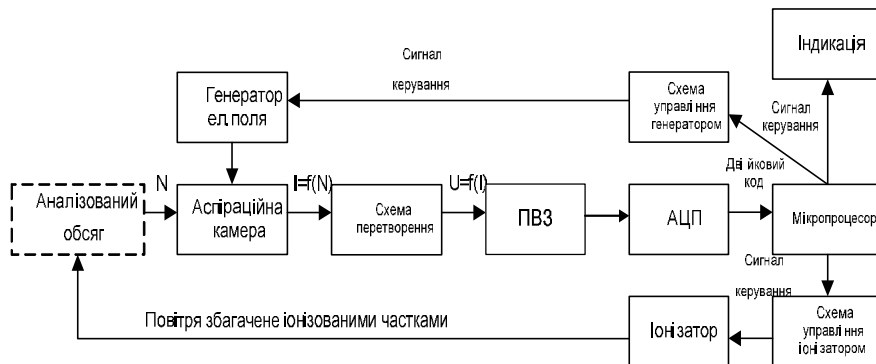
Індикація

Сигнал керування

Генератор ел. поля

Схема управління генератором

Сигнал керування

Двійковий код

N

I=f(N)

U=f(I)

Аналізований обсяг

Аспіраційна камера

Схема перетворення

ПВЗ

АЦП

Мікропроцесор

Сигнал керування

Повітря збагачене іонізованими частками

Іонізатор

Схема управління іонізатором